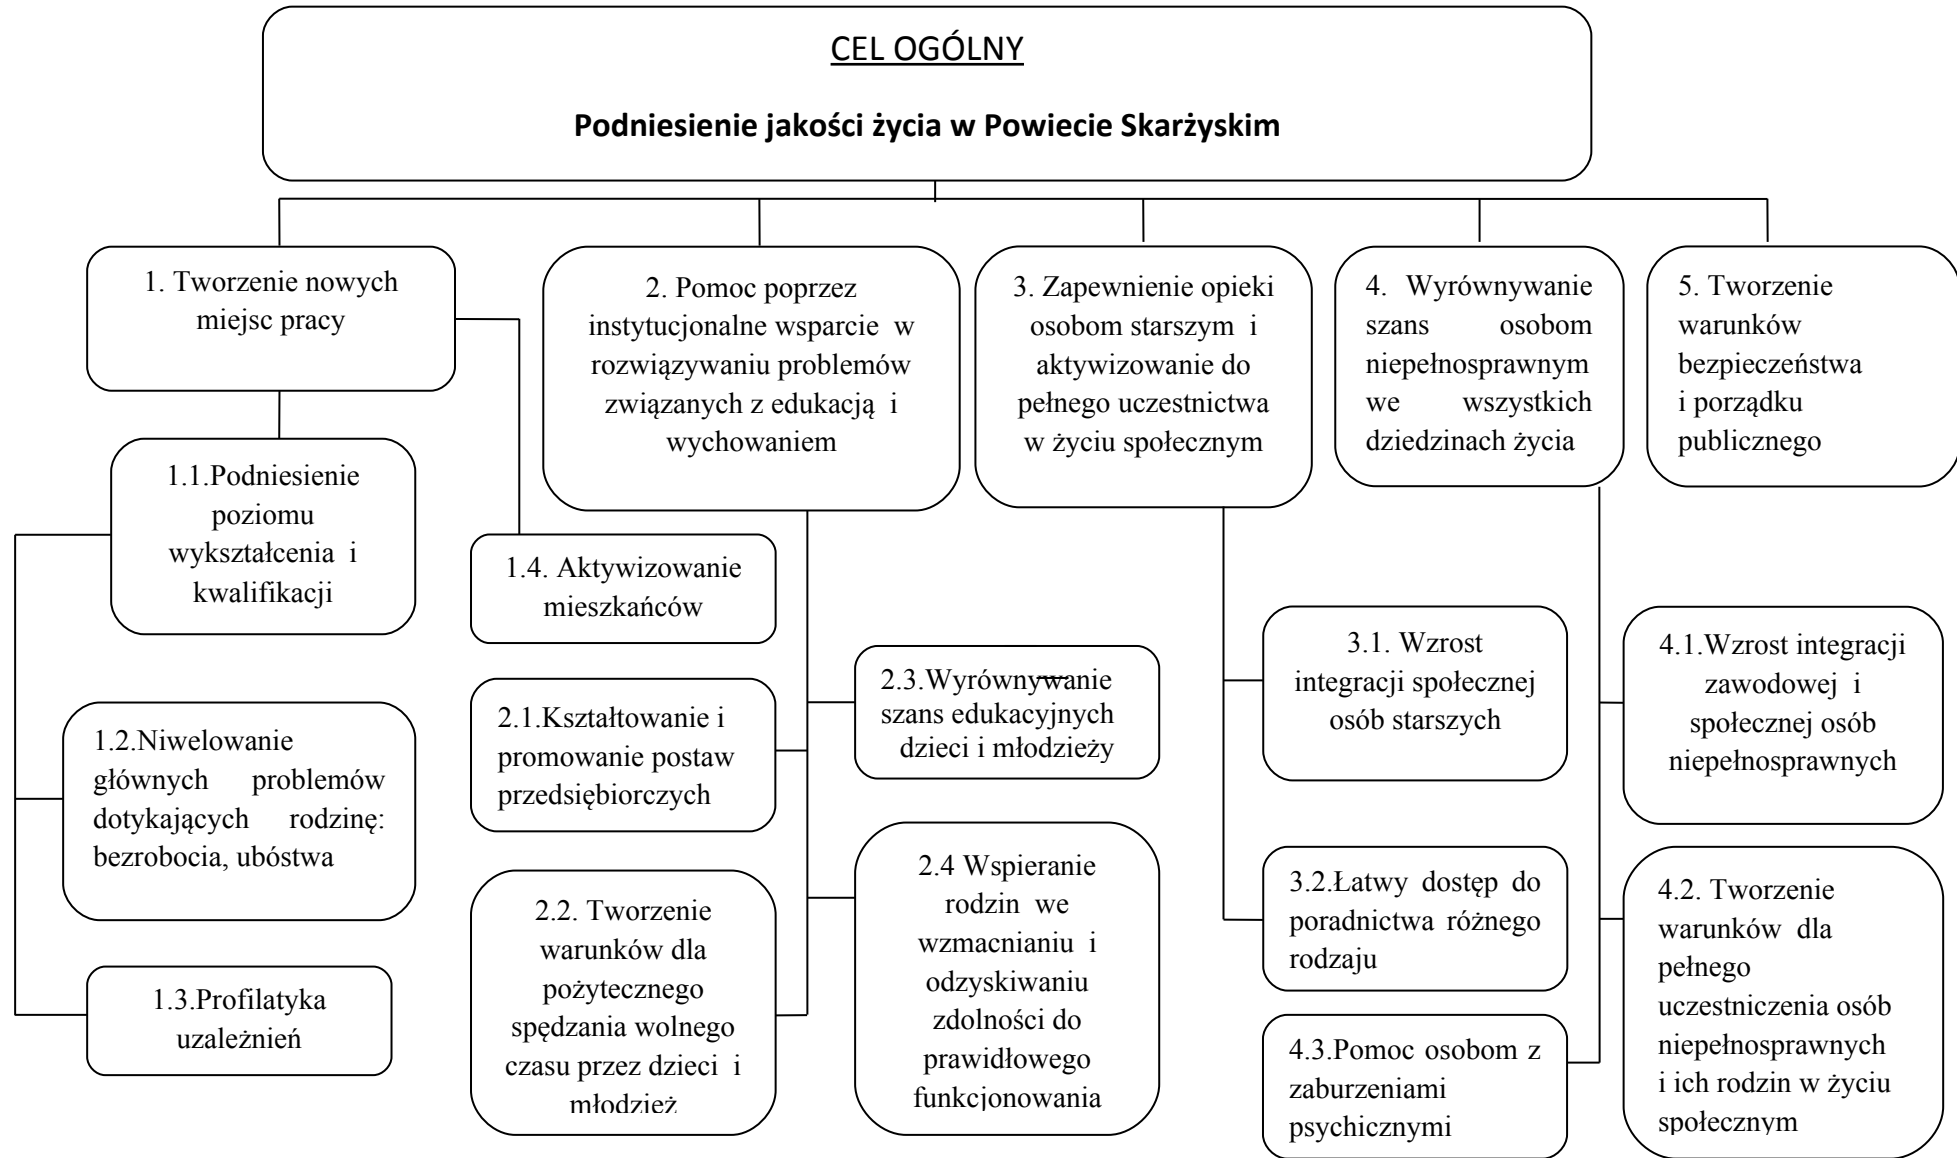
CEL OGÓLNY

Podniesienie jakości życia w Powiecie Skarżyskim

1. Tworzenie nowych miejsc pracy

2. Pomoc poprzez instytucjonalne wsparcie w rozwiązywaniu problemów związanych z edukacją i wychowaniem

3. Zapewnienie opieki osobom starszym i aktywizowanie do pełnego uczestnictwa w życiu społecznym

4. Wyrównywanie szans osobom niepełnosprawnym we wszystkich dziedzinach życia

5. Tworzenie warunków bezpieczeństwa i porządku publicznego

1.1.Podniesienie poziomu wykształcenia i kwalifikacji

1.4. Aktywizowanie mieszkańców

1.2.Niwelowanie głównych problemów dotykających rodzinę: bezrobocia, ubóstwa

1.3.Profilatyka uzależnień

2.1.Kształtowanie i promowanie postaw przedsiębiorczych

2.3.Wyrównywanie szans edukacyjnych dzieci i młodzieży

2.2. Tworzenie warunków dla pożytecznego spędzania wolnego czasu przez dzieci i młodzież

2.4 Wspieranie rodzin we wzmacnianiu i odzyskiwaniu zdolności do prawidłowego funkcjonowania

3.1. Wzrost integracji społecznej osób starszych

3.2.Łatwy dostęp do poradnictwa różnego rodzaju

4.3.Pomoc osobom z zaburzeniami psychicznymi

4.1.Wzrost integracji zawodowej i społecznej osób niepełnosprawnych

4.2. Tworzenie warunków dla pełnego uczestniczenia osób niepełnosprawnych i ich rodzin w życiu społecznym